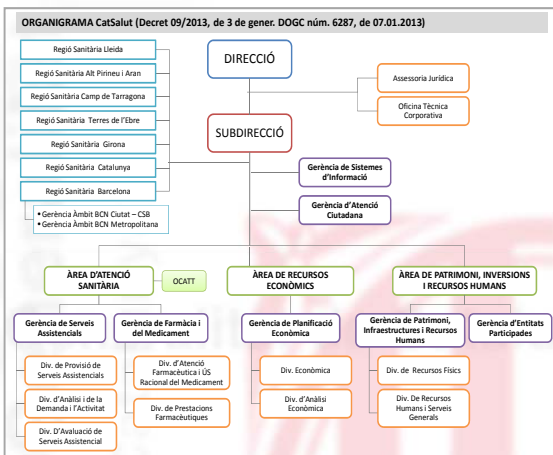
ORGANIGRAMA CatSalut (Decret 09/2013, de 3 de gener. DOGC núm. 6287, de 07.01.2013)

Regió Sanitària Lleida
Regió Sanitària Alt Pirineu i Aran
Regió Sanitària Camp de Tarragona
Regió Sanitària Terres de l'Ebre
Regió Sanitària Girona
Regió Sanitària Catalunya
Regió Sanitària Barcelona
• Gerència Àmbit BCN Ciutat – CSB
• Gerència Àmbit BCN Metropolitana

DIRECCIÓ

Assessoria Jurídica
Oficina Tècnica Corporativa

SUBDIRECCIÓ

Gerència de Sistemes d'Informació
Gerència d'Atenció Ciutadana

ÀREA D'ATENCIÓ SANITÀRIA
OCATT
ÀREA DE RECURSOS ECONÒMICS
ÀREA DE PATRIMONI, INVERSIONS I RECURSOS HUMANS

Gerència de Serveis Assistencials
Gerència de Farmàcia i del Medicament
Gerència de Planificació Econòmica
Gerència de Patrimoni, Infraestructures i Recursos Humans
Gerència d'Entitats Participades

Div. de Provisió de Serveis Assistencials
Div. d'Anàlisi i de la Demanda i l'Activitat
Div. D'Avaluació de Serveis Assistencial
Div. d'Atenció Farmacèutica i ÚS Racional del Medicament
Div. de Prestacions Farmacèutiques
Div. Econòmica
Div. d'Anàlisi Econòmica
Div. de Recursos Físics
Div. De Recursos Humans i Serveis Generals